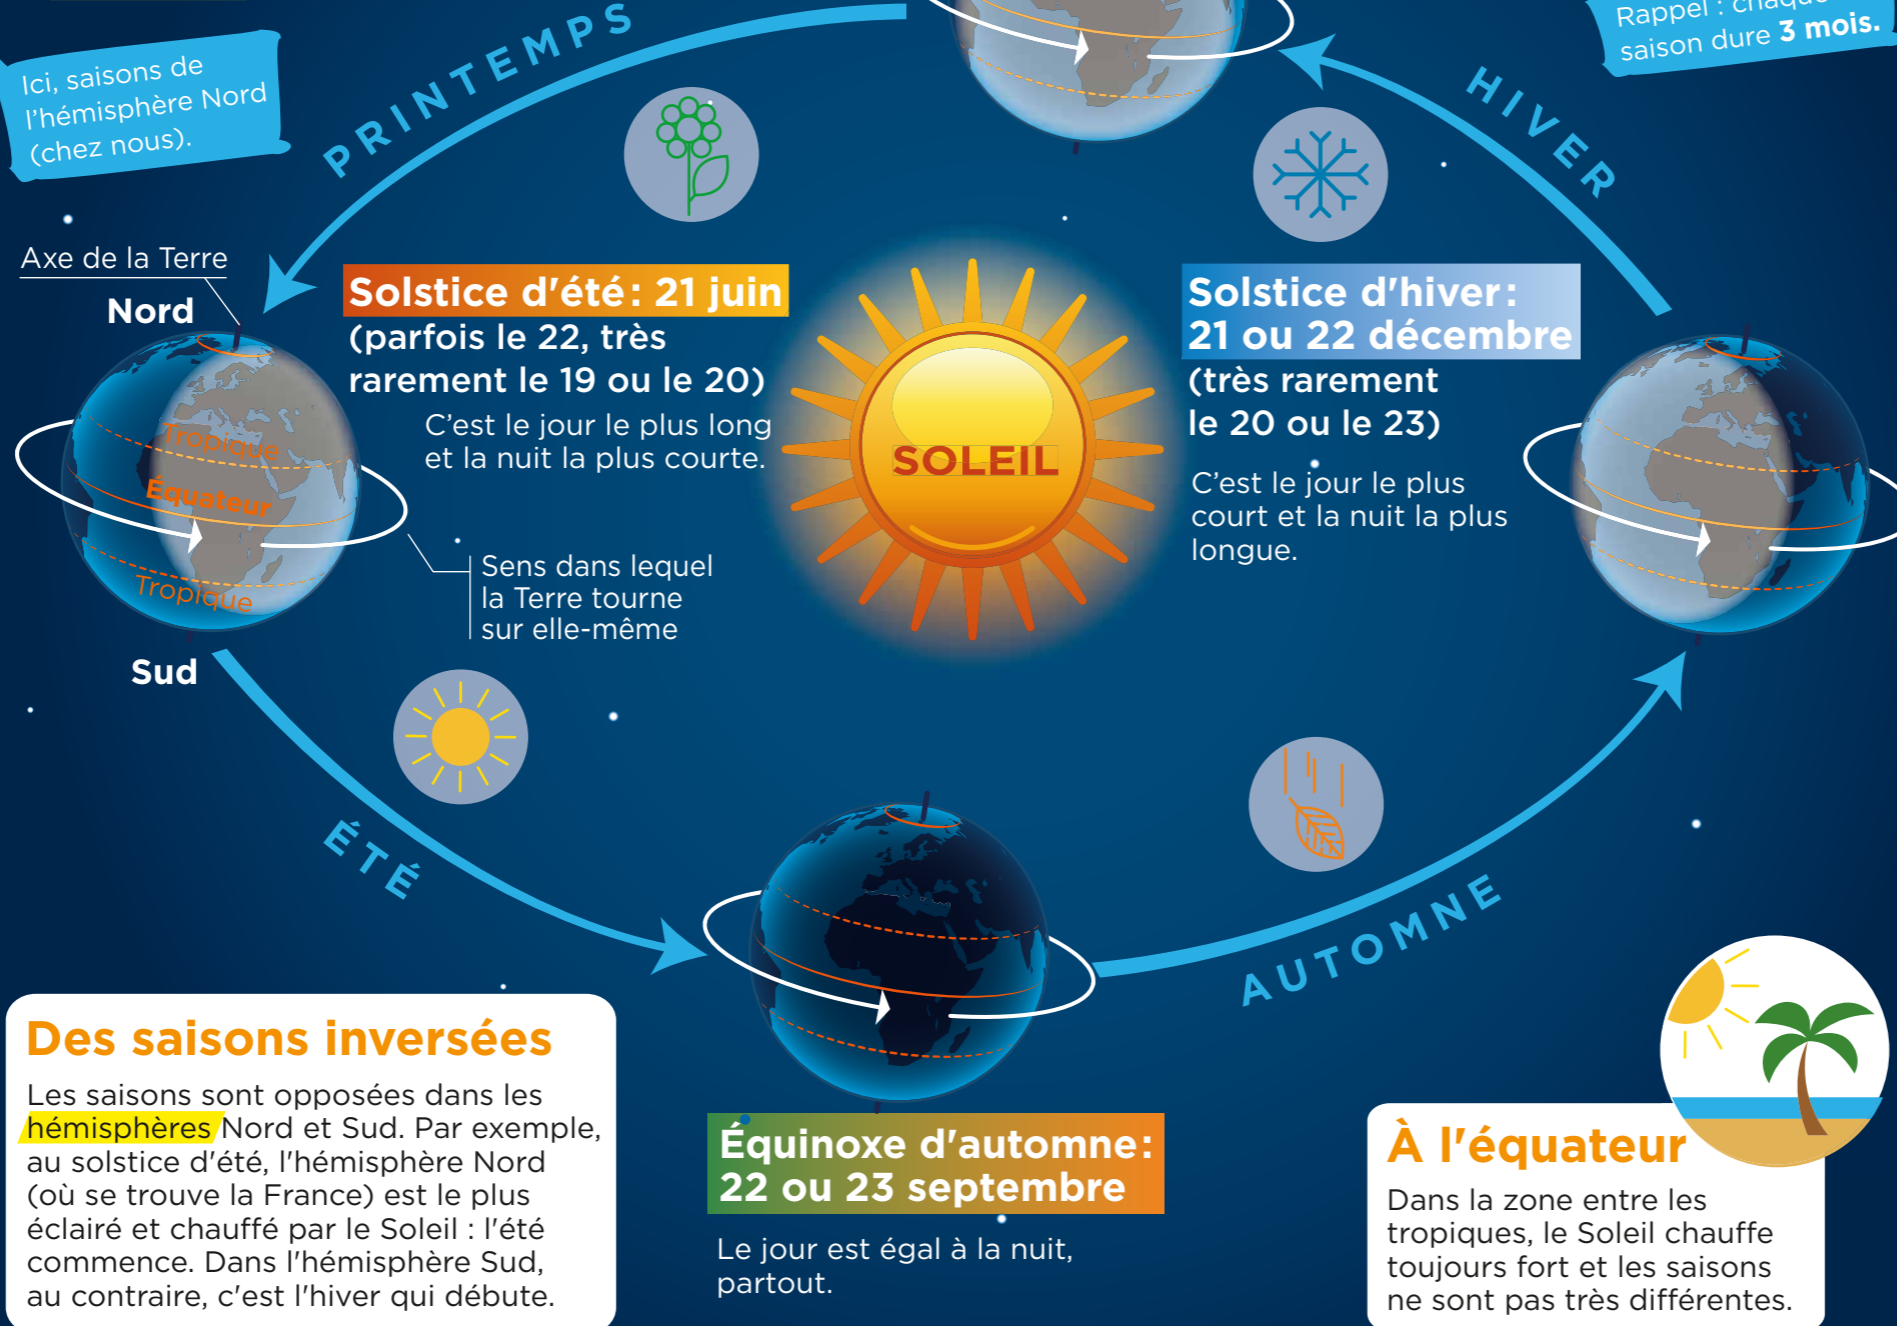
Ici, saisons de l'hémisphère Nord (chez nous).

PRINTEMPS

Rappel : chaque saison dure 3 mois.

HIVER

Axe de la Terre

Nord

Tropique

Équateur

Tropique

Sud

Solstice d'été : 21 juin
(parfois le 22, très rarement le 19 ou le 20)
C'est le jour le plus long et la nuit la plus courte.

SOLEIL

Solstice d'hiver : 21 ou 22 décembre
(très rarement le 20 ou le 23)
C'est le jour le plus court et la nuit la plus longue.

Sens dans lequel la Terre tourne sur elle-même

ÉTÉ

AUTOMNE

Des saisons inversées
Les saisons sont opposées dans les hémisphères Nord et Sud. Par exemple, au solstice d'été, l'hémisphère Nord (où se trouve la France) est le plus éclairé et chauffé par le Soleil : l'été commence. Dans l'hémisphère Sud, au contraire, c'est l'hiver qui débute.

Équinoxe d'automne : 22 ou 23 septembre
Le jour est égal à la nuit, partout.

À l'équateur
Dans la zone entre les tropiques, le Soleil chauffe toujours fort et les saisons ne sont pas très différentes.